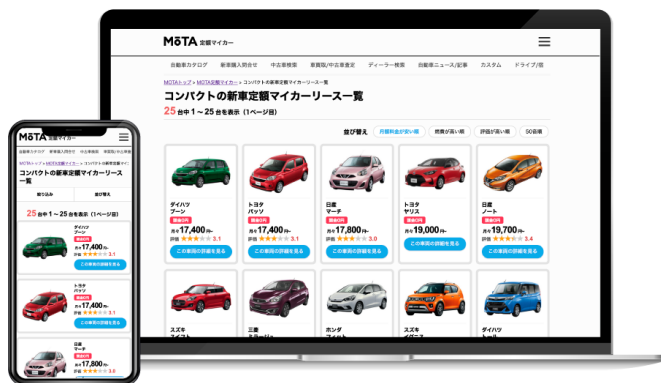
MOTA 定額マイカー

自動車カタログ　新車購入問合せ　中古車検索　車買取/中古車査定　ディーラー検索　自動車ニュース/記事　カスタム　ドライブ/旅

MOTAトップ > MOTA定額マイカー > コンパクトの新車定額マイカーリース一覧

コンパクトの新車定額マイカーリース一覧

25 台中 1 ～ 25 台を表示（1ページ目）

並び替え　月額料金が安い順　燃費が良い順　評価が高い順　50音順

ダイハツ ブーン
頭金0円
月々 17,400 円～
評価 ★★★★★ 3.1
この車両の詳細を見る

トヨタ パッソ
頭金0円
月々 17,400 円～
評価 ★★★★★ 3.1
この車両の詳細を見る

日産 マーチ
頭金0円
月々 17,800 円～
評価 ★★★★★ 3.0
この車両の詳細を見る

トヨタ ヤリス
頭金0円
月々 19,000 円～
評価 ★★★★★
この車両の詳細を見る

日産 ノート
頭金0円
月々 19,700 円～
評価 ★★★★★ 3.4
この車両の詳細を見る

スズキ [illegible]

三菱 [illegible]

ホンダ フィット

スズキ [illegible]

ダイハツ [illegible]

MOTA 定額マイカー

自動車カタログ　新車購入問合せ　中古車検索　車買取/中古車査定

MOTAトップ > MOTA定額マイカー > コンパクトの新車定額マイカー一覧

コンパクトの新車定額マイカーリース一覧

絞り込み　並び替え

25 台中 1 ～ 25 台を表示（1ページ目）

ダイハツ ブーン
頭金0円
月々 17,400 円～
評価 ★★★★★ 3.1
この車両の詳細を見る

トヨタ パッソ
頭金0円
月々 17,400 円～
評価 ★★★★★ 3.1
この車両の詳細を見る

日産 マーチ
頭金0円
月々 17,800 円～
評価 ★★★★★ 3.0